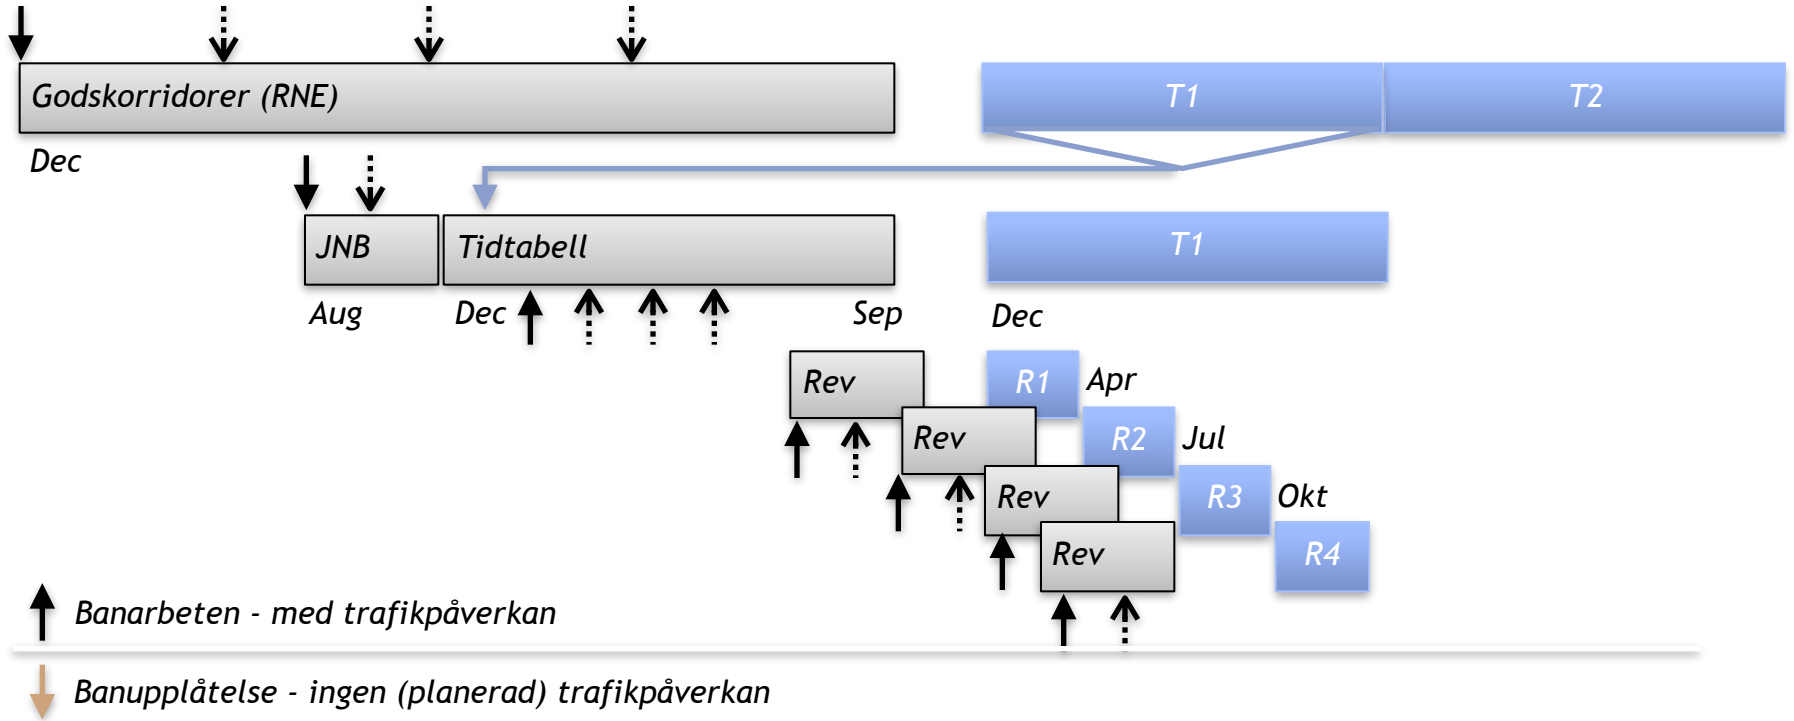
Godskorridorer (RNE)

T1

T2

Dec

JNB

Tidtabell

T1

Aug

Dec

Sep

Dec

Rev

R1

Apr

Rev

R2

Jul

Rev

R3

Okt

Rev

R4

Banarbeten - med trafikpåverkan

Banupplåtelse - ingen (planerad) trafikpåverkan